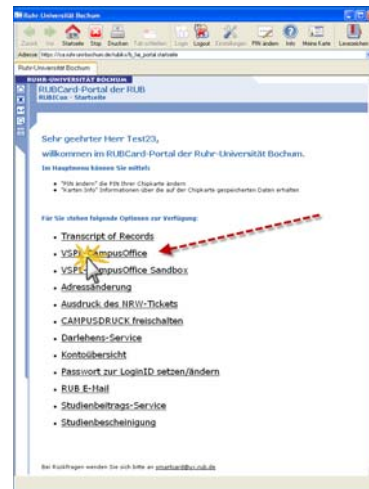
Ruhr-Universität Bochum

Zurück Vor Startseite Stop Drucken Fahrstuhl Login Logout Einstellungen PIN ändern Info Meine Karte Lesezeichen

Adresse https://ca.ruhr-uni-bochum.de/rubkv/lt_log_portal.startseite

Ruhr-Universität Bochum

RUHR-UNIVERSITÄT BOCHUM
RUBCard-Portal der RUB
RUBICon - Startseite

Sehr geehrter Herr Test23,

willkommen im RUBCard-Portal der Ruhr-Universität Bochum.

Im Hauptmenu können Sie mittels

• "PIN ändern" die PIN Ihrer Chipkarte ändern
• "Karten Info" Informationen über die auf der Chipkarte gespeicherten Daten erhalten

Für Sie stehen folgende Optionen zur Verfügung:

• Transcript of Records
• VSPL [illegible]ampusOffice
• VSPL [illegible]ampusOffice Sandbox
• Adressänderung
• Ausdruck des NRW-Tickets
• CAMPUSDRUCK freischalten
• Darlehens-Service
• Kontoübersicht
• Passwort zur LoginID setzen/ändern
• RUB E-Mail
• Studienbeitrags-Service
• Studienbescheinigung

Bei Rückfragen wenden Sie sich bitte an smartcard@ru.rub.de